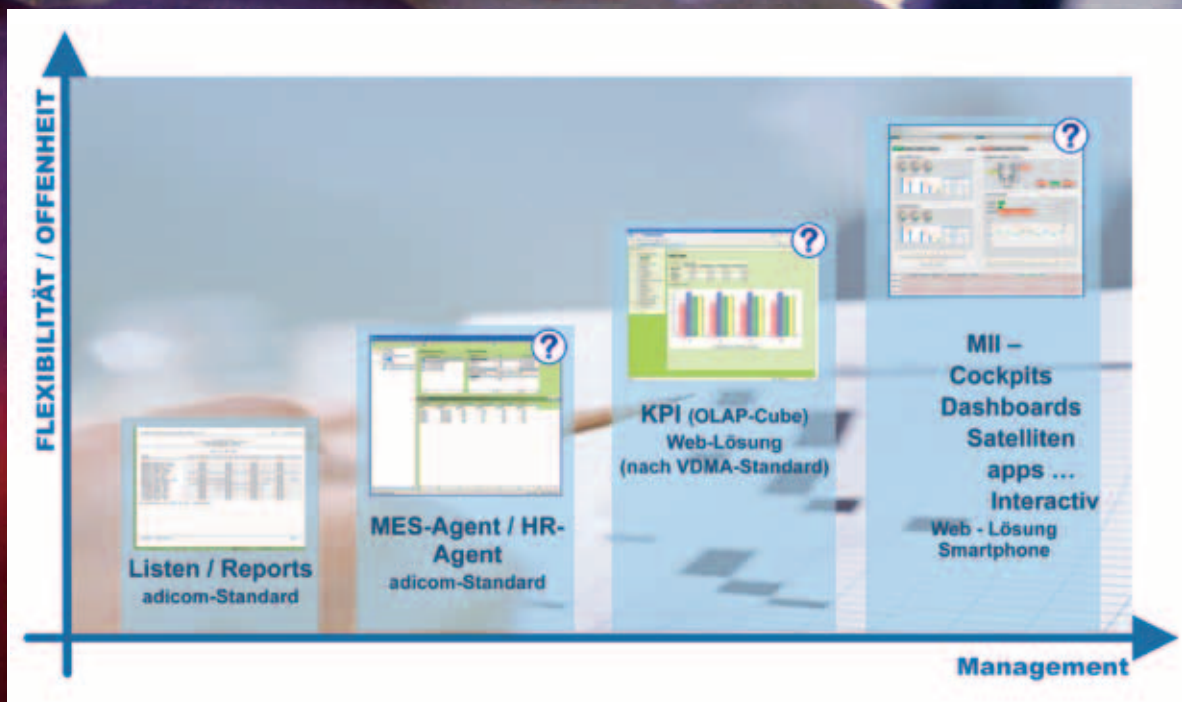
FLEXIBILITÄT / OFFENHEIT

?

?

?

MII – Cockpits Dashboards Satelliten apps ... Interactiv
Web - Lösung Smartphone

KPI (OLAP-Cube)
Web-Lösung
(nach VDMA-Standard)

MES-Agent / HR-Agent
adicom-Standard

Listen / Reports
adicom-Standard

Management